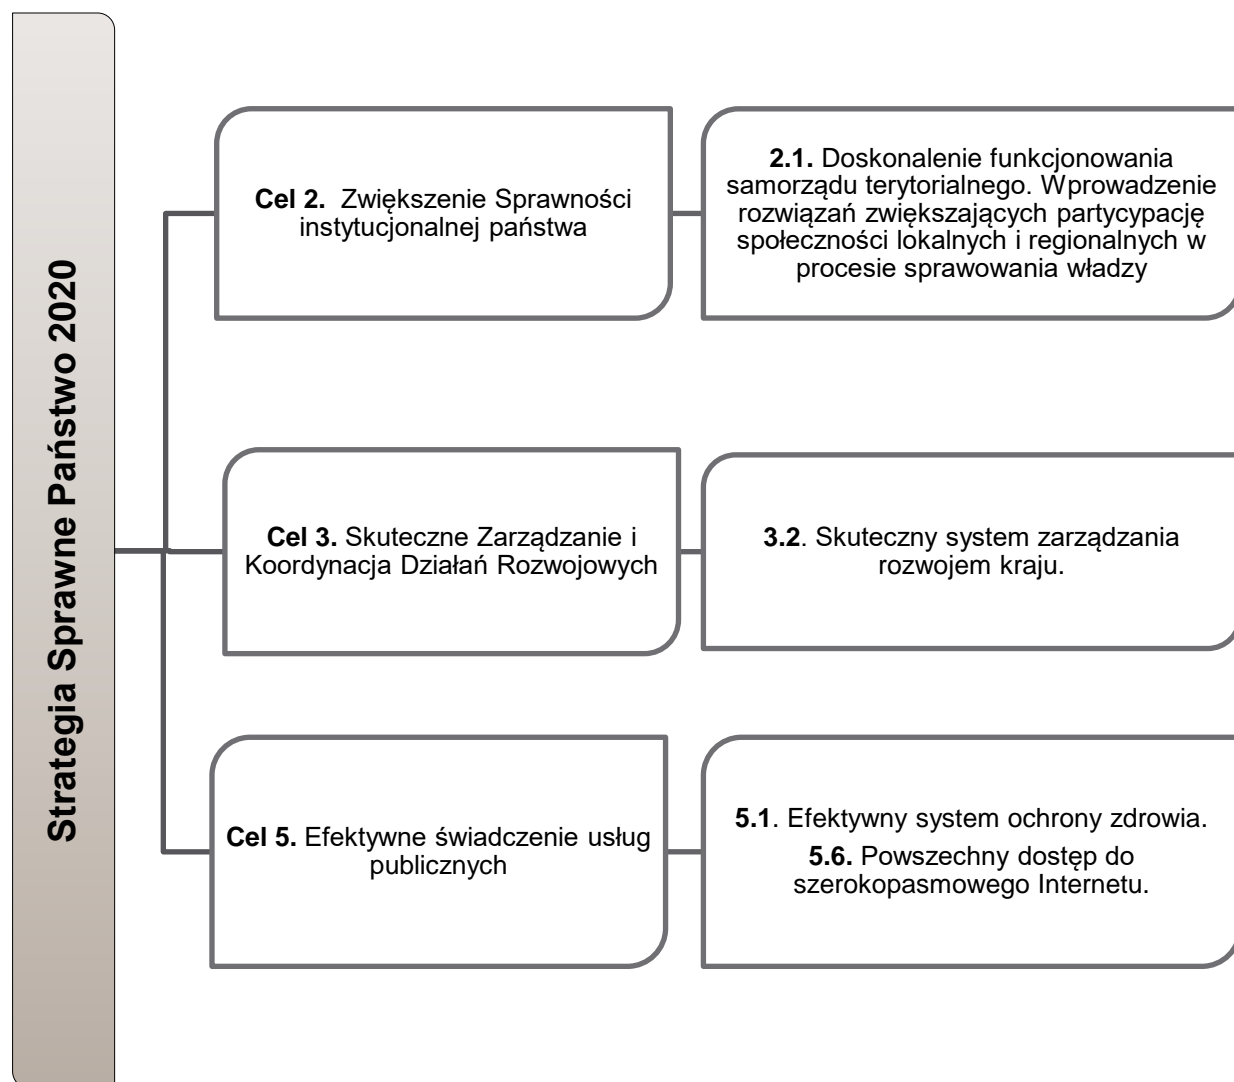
Strategia Sprawne Państwo 2020

Cel 2. Zwiększenie Sprawności instytucjonalnej państwa

2.1. Doskonalenie funkcjonowania samorządu terytorialnego. Wprowadzenie rozwiązań zwiększających partycypację społeczności lokalnych i regionalnych w procesie sprawowania władzy

Cel 3. Skuteczne Zarządzanie i Koordynacja Działań Rozwojowych

3.2. Skuteczny system zarządzania rozwojem kraju.

Cel 5. Efektywne świadczenie usług publicznych

5.1. Efektywny system ochrony zdrowia.

5.6. Powszechny dostęp do szerokopasmowego Internetu.